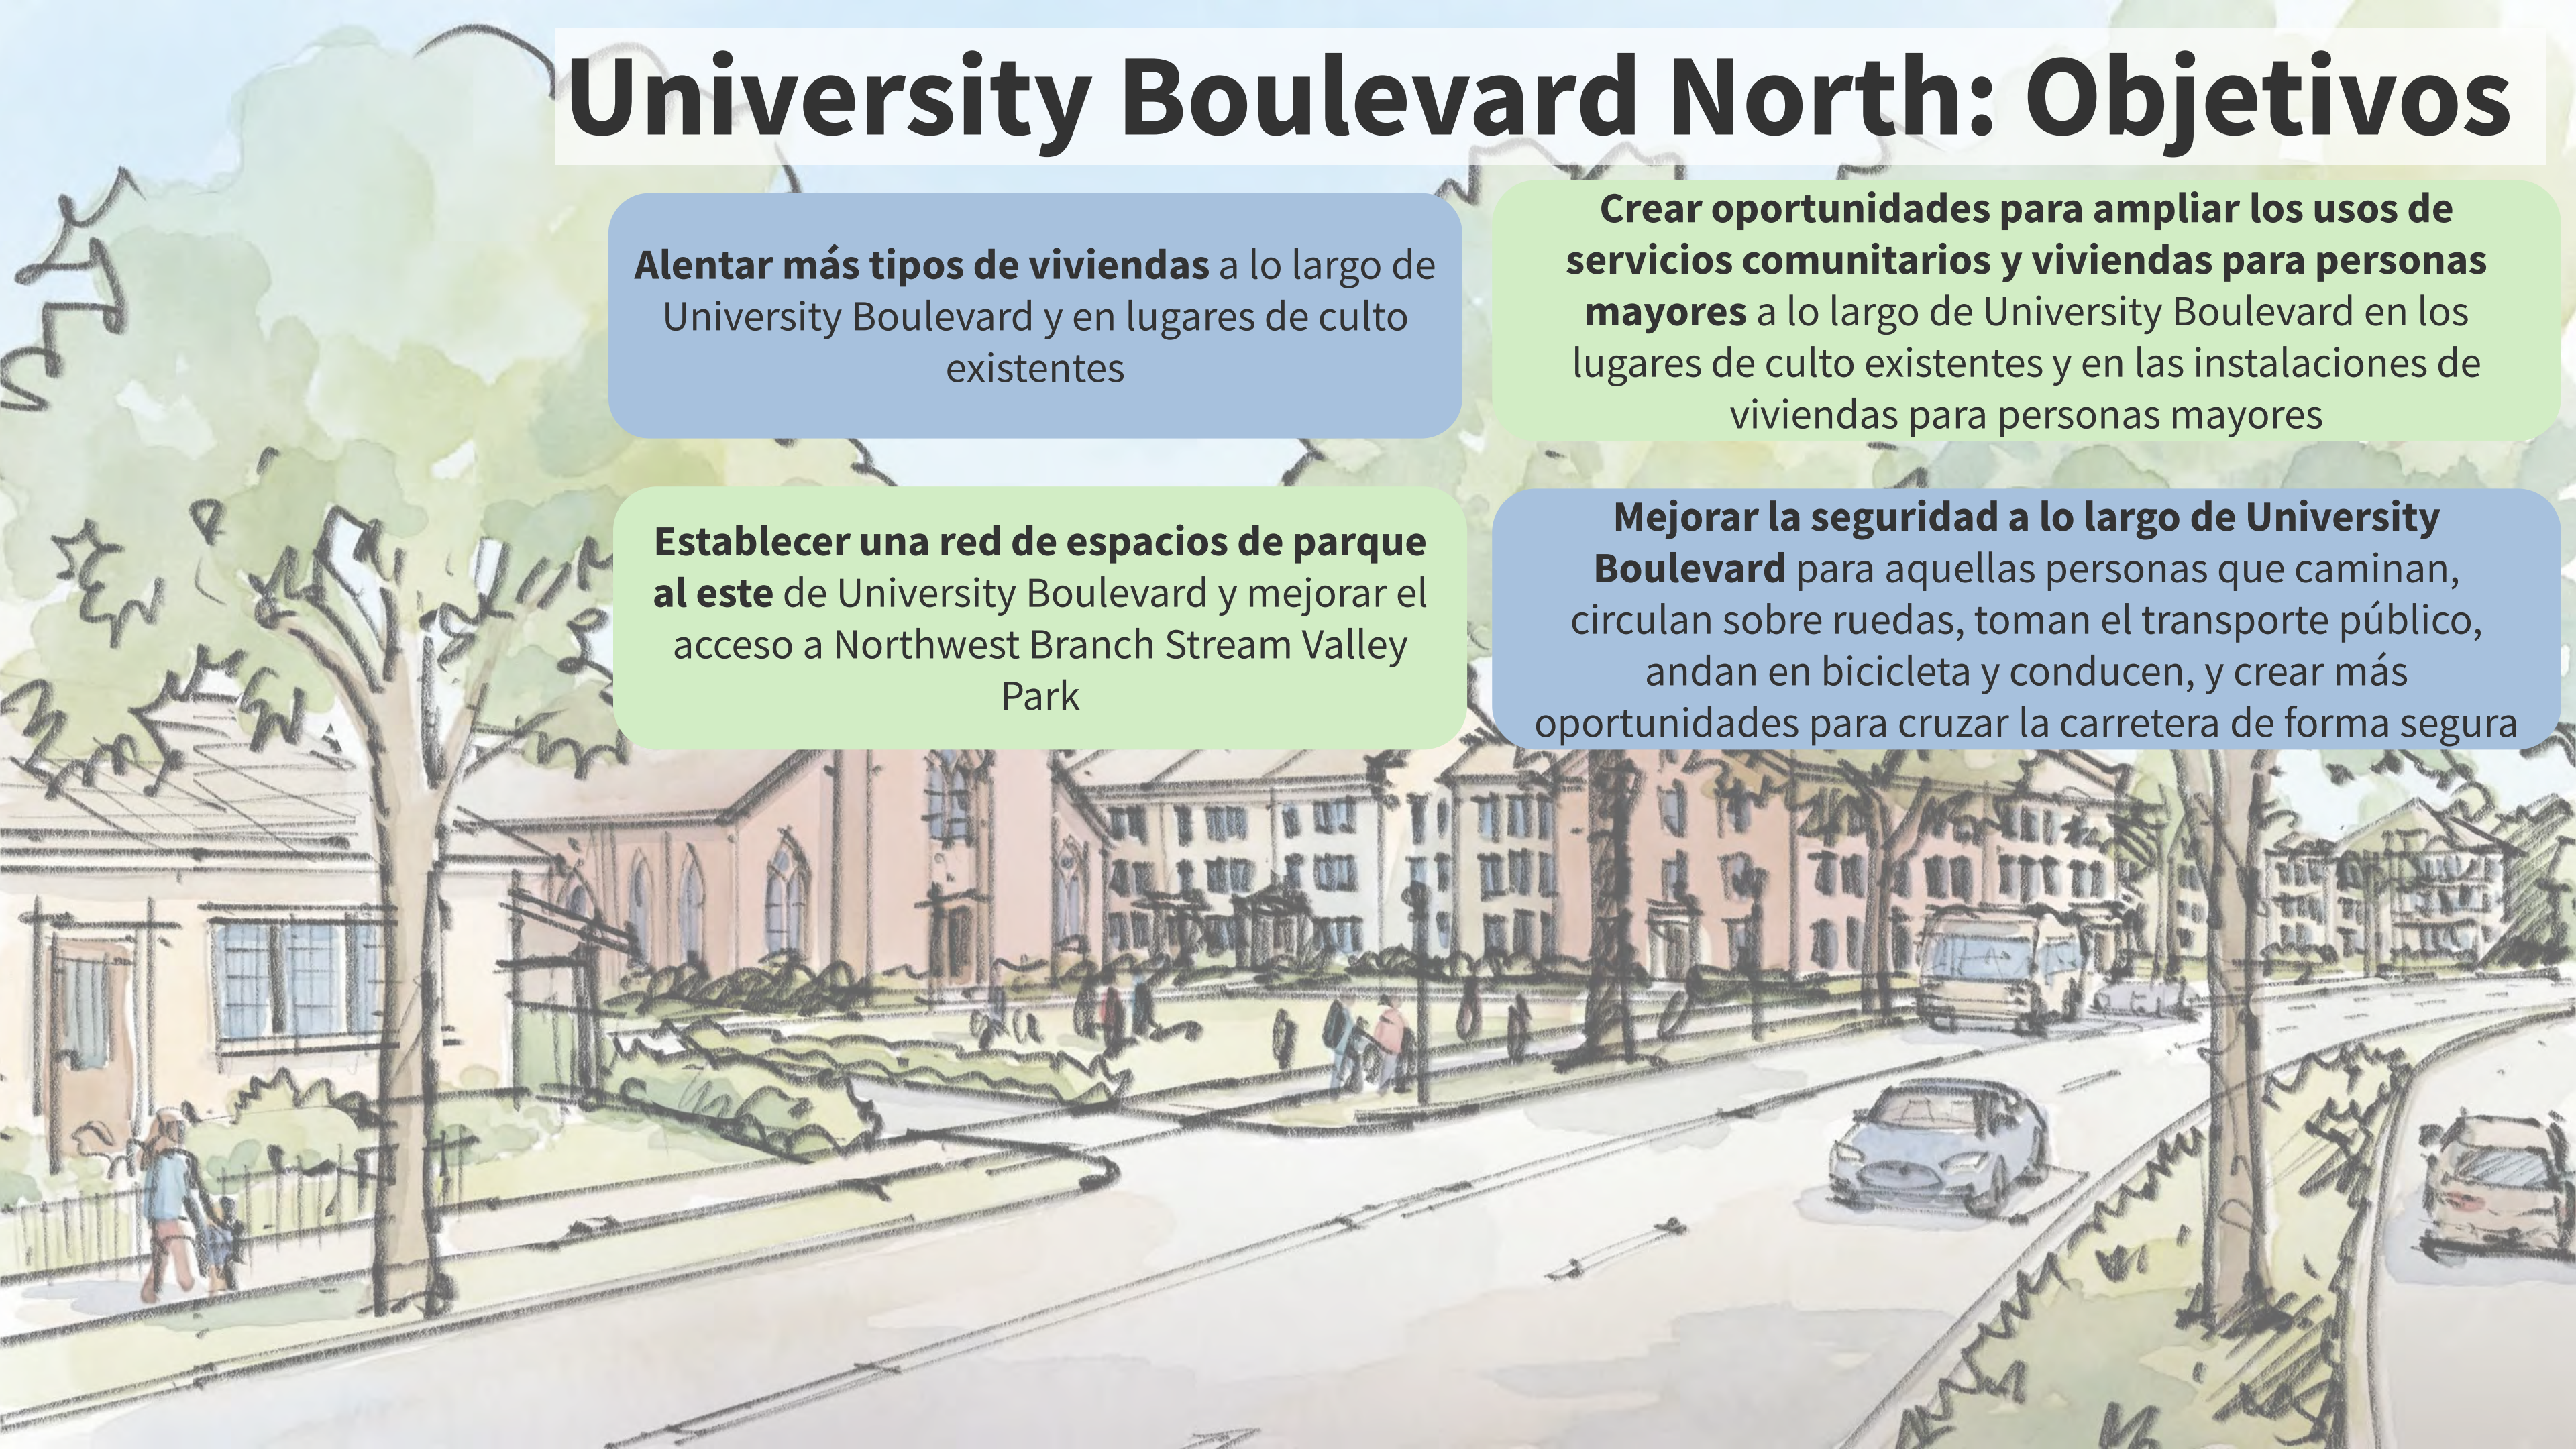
University Boulevard North: Objetivos

Alentar más tipos de viviendas a lo largo de University Boulevard y en lugares de culto existentes

Crear oportunidades para ampliar los usos de servicios comunitarios y viviendas para personas mayores a lo largo de University Boulevard en los lugares de culto existentes y en las instalaciones de viviendas para personas mayores

Establecer una red de espacios de parque al este de University Boulevard y mejorar el acceso a Northwest Branch Stream Valley Park

Mejorar la seguridad a lo largo de University Boulevard para aquellas personas que caminan, circulan sobre ruedas, toman el transporte público, andan en bicicleta y conducen, y crear más oportunidades para cruzar la carretera de forma segura